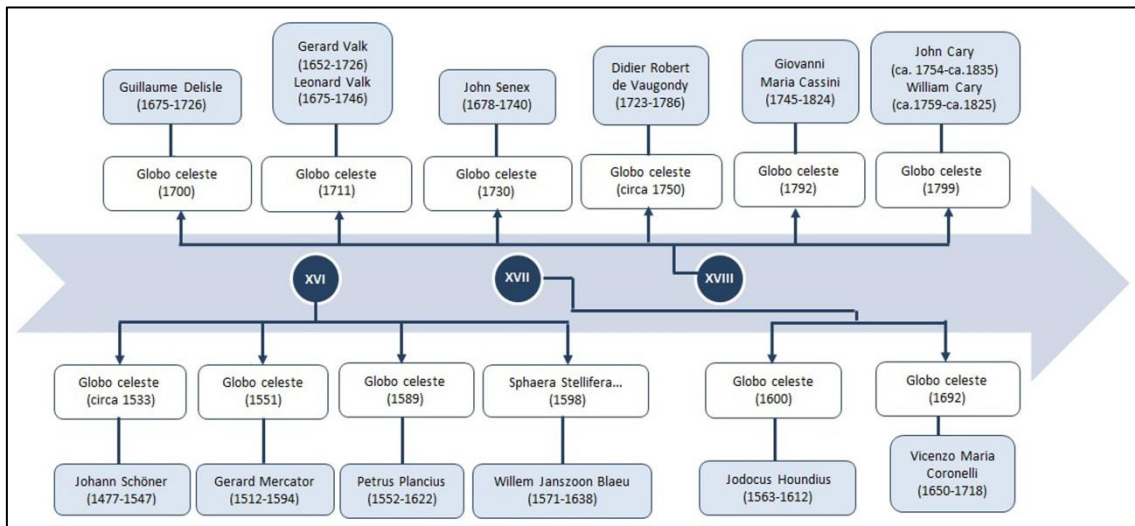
Guillaume Delisle (1675-1726)

Globo celeste (1700)

Gerard Valk (1652-1726) Leonard Valk (1675-1746)

Globo celeste (1711)

John Senex (1678-1740)

Globo celeste (1730)

Didier Robert de Vaugondy (1723-1786)

Globo celeste (circa 1750)

Giovanni Maria Cassini (1745-1824)

Globo celeste (1792)

John Cary (ca. 1754-ca.1835) William Cary (ca.1759-ca.1825)

Globo celeste (1799)

XVI

XVII

XVIII

Globo celeste (circa 1533)

Johann Schöner (1477-1547)

Globo celeste (1551)

Gerard Mercator (1512-1594)

Globo celeste (1589)

Petrus Plancius (1552-1622)

Sphaera Stellifera... (1598)

Willem Janszoon Blaeu (1571-1638)

Globo celeste (1600)

Jodocus Houndius (1563-1612)

Globo celeste (1692)

Vicenzo Maria Coronelli (1650-1718)